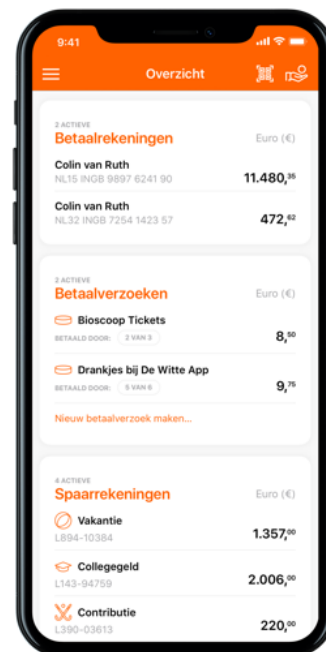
9:41

Overzicht

2 ACTIEVE
Betaalrekeningen
Euro (€)

Colin van Ruth
NL15 INGB 9897 6241 90
11.480,$^{35}$

Colin van Ruth
NL32 INGB 7254 1423 57
472,$^{62}$

2 ACTIEVE
Betaalverzoeken
Euro (€)

Bioscoop Tickets
BETAALD DOOR: 2 VAN 3
8,$^{50}$

Drankjes bij De Witte App
BETAALD DOOR: 5 VAN 6
9,$^{75}$

Nieuw betaalverzoek maken...

4 ACTIEVE
Spaarrekeningen
Euro (€)

Vakantie
L894-10384
1.357,$^{00}$

Collegegeld
L143-94759
2.006,$^{00}$

Contributie
L390-03613
220,$^{00}$